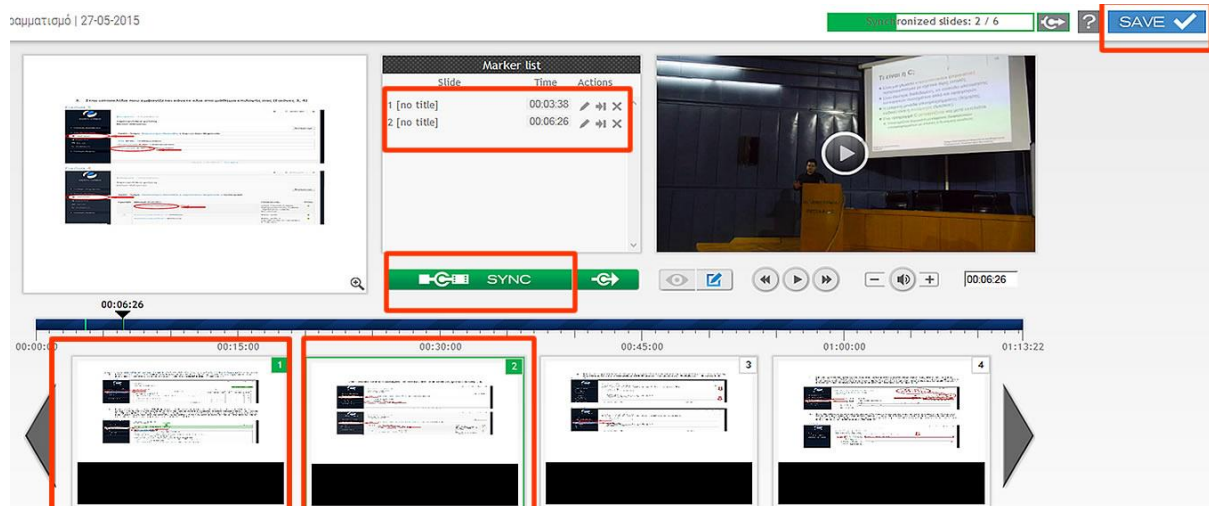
ραμματισμό | 27-05-2015

Synchronized slides: 2 / 6

SAVE

Marker list

| Slide | Time | Actions |
|---|---|---|
| 1 [no title] | 00:03:38 | |
| 2 [no title] | 00:06:26 | |

Τεχνική C:

SYNC

00:06:26

00:06:26

00:00:00

00:15:00

00:30:00

00:45:00

01:00:00

01:13:22

1

2

3

4